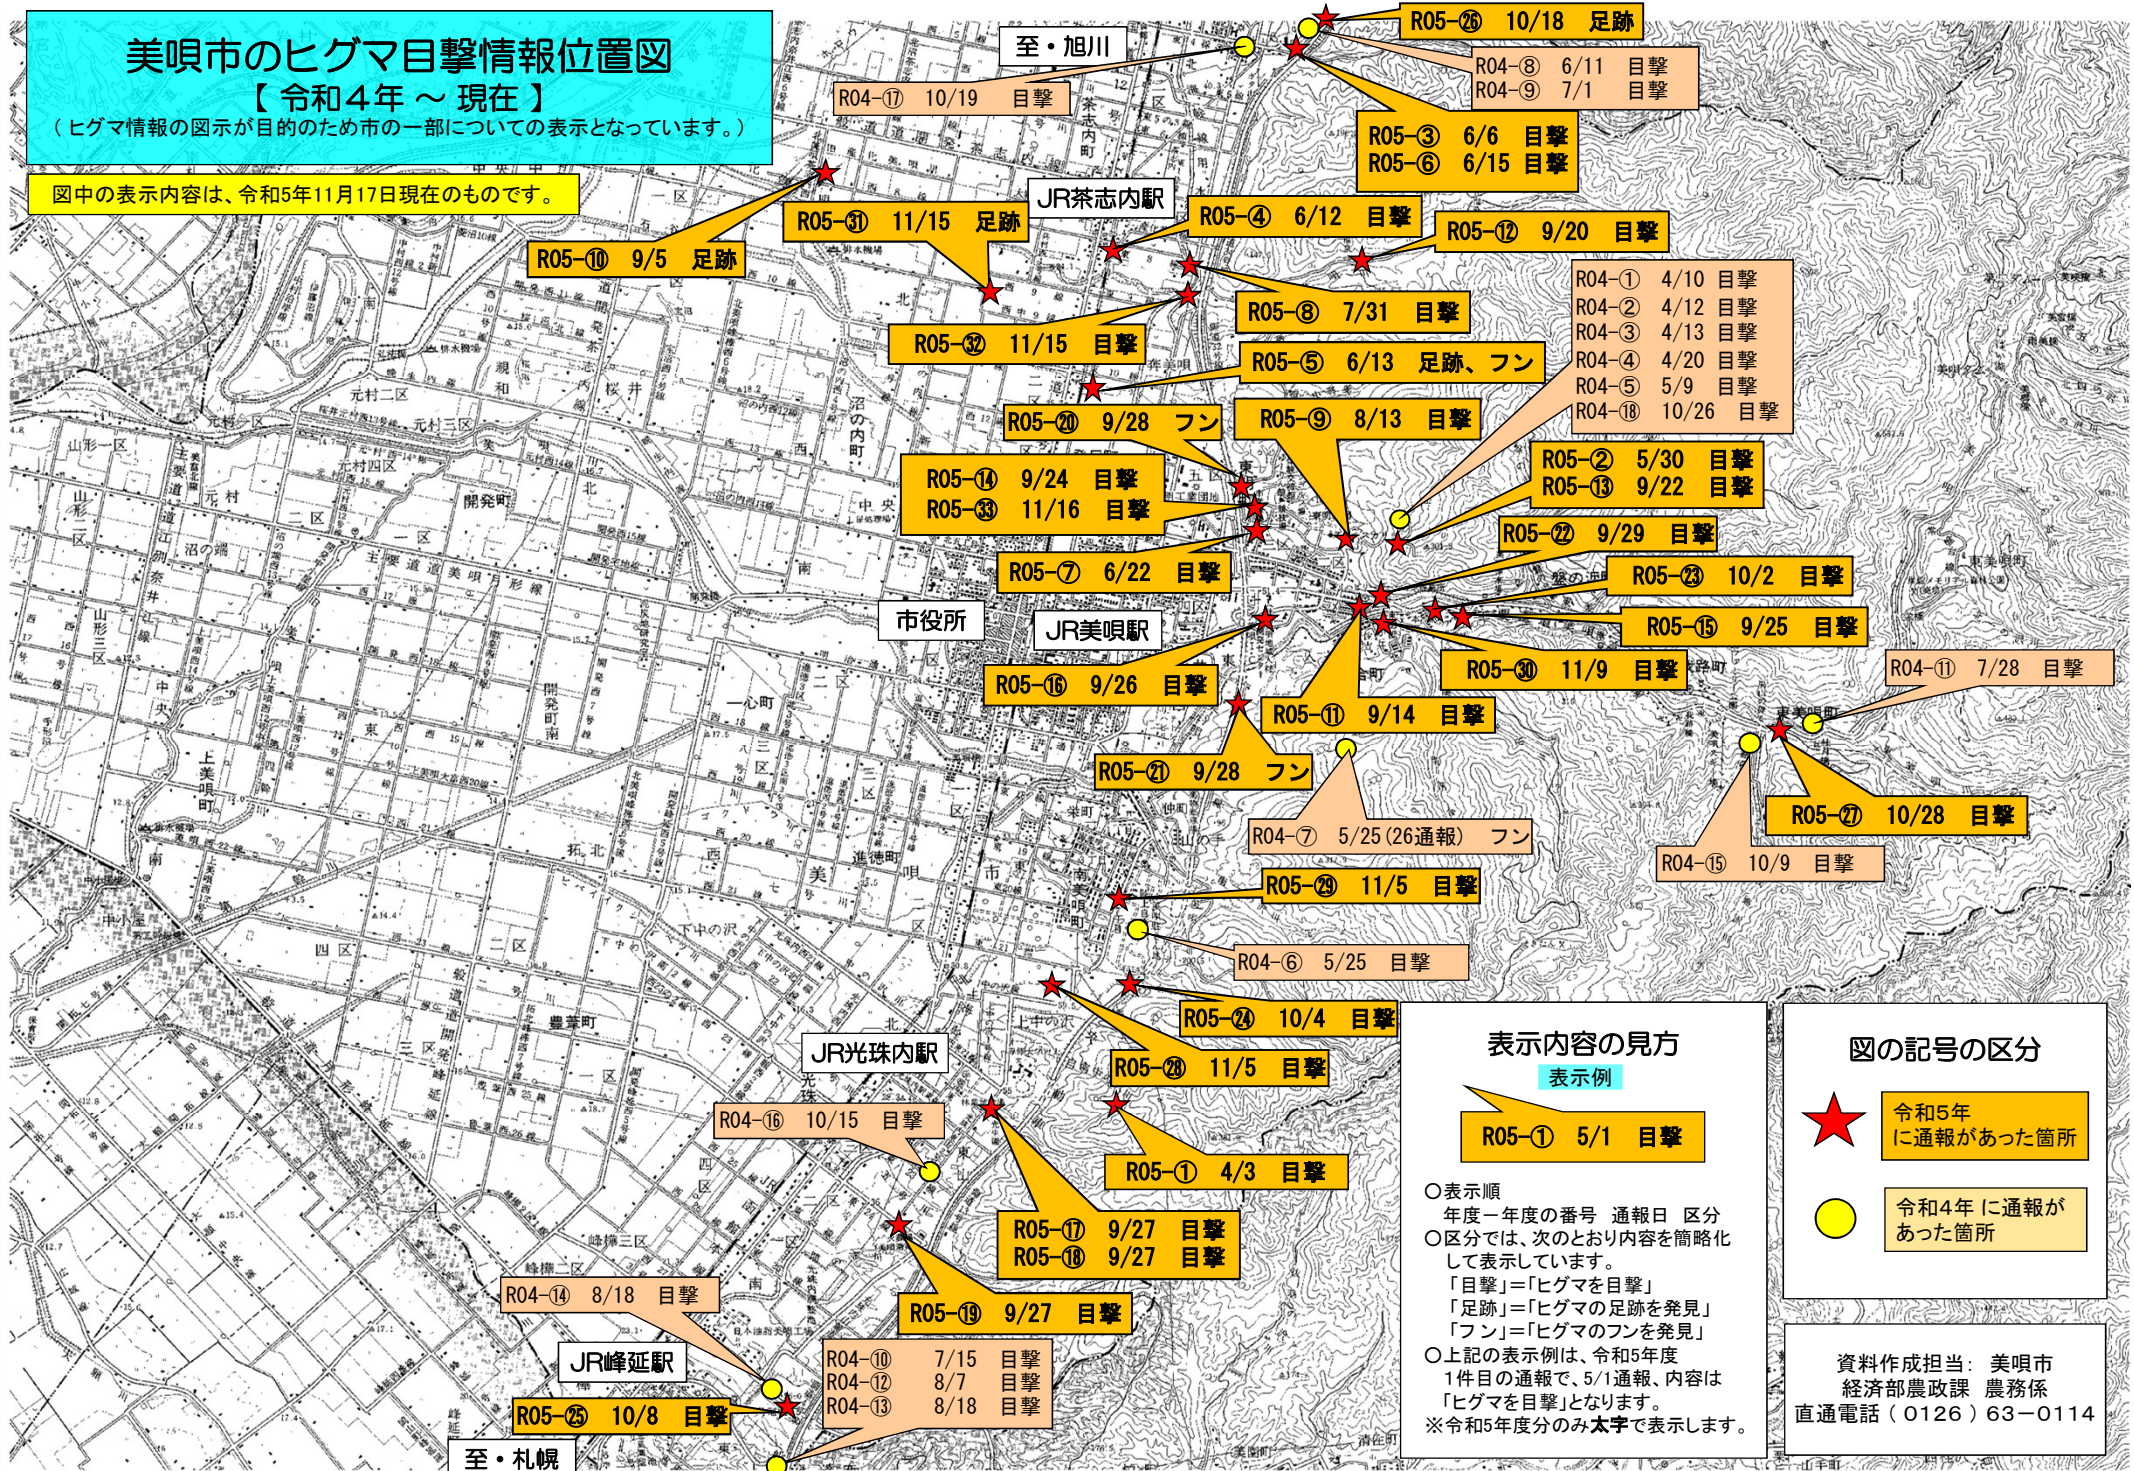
美唄市のヒグマ目撃情報位置図
【 令和４年 ～ 現在 】
（ ヒグマ情報の図示が目的のため市の一部についての表示となっています。）

図中の表示内容は、令和5年11月17日現在のものです。

至・旭川

R04-⑰ 10/19 目撃

R05-㉖ 10/18 足跡

R04-⑧ 6/11 目撃
R04-⑨ 7/1 目撃

R05-③ 6/6 目撃
R05-⑥ 6/15 目撃

JR茶志内駅

R05-㉛ 11/15 足跡

R05-⑩ 9/5 足跡

R05-④ 6/12 目撃

R05-⑫ 9/20 目撃

R04-① 4/10 目撃
R04-② 4/12 目撃
R04-③ 4/13 目撃
R04-④ 4/20 目撃
R04-⑤ 5/9 目撃
R04-⑱ 10/26 目撃

R05-⑧ 7/31 目撃

R05-㉜ 11/15 目撃

R05-⑤ 6/13 足跡、フン

R05-⑳ 9/28 フン

R05-⑨ 8/13 目撃

R05-② 5/30 目撃
R05-⑬ 9/22 目撃

R05-⑭ 9/24 目撃
R05-㉝ 11/16 目撃

R05-㉒ 9/29 目撃

R05-⑦ 6/22 目撃

R05-㉓ 10/2 目撃

市役所

JR美唄駅

R05-⑮ 9/25 目撃

R05-⑯ 9/26 目撃

R05-㉚ 11/9 目撃

R04-⑪ 7/28 目撃

R05-⑪ 9/14 目撃

R05-㉑ 9/28 フン

R05-㉗ 10/28 目撃

R04-⑦ 5/25（26通報） フン

R04-⑮ 10/9 目撃

R05-㉙ 11/5 目撃

R04-⑥ 5/25 目撃

R05-㉔ 10/4 目撃

R05-㉘ 11/5 目撃

JR光珠内駅

R04-⑯ 10/15 目撃

R05-① 4/3 目撃

R05-⑰ 9/27 目撃
R05-⑱ 9/27 目撃

R05-⑲ 9/27 目撃

R04-⑭ 8/18 目撃

JR峰延駅

R04-⑩ 7/15 目撃
R04-⑫ 8/7 目撃
R04-⑬ 8/18 目撃

R05-㉕ 10/8 目撃

至・札幌

表示内容の見方
表示例
R05-① 5/1 目撃
○表示順
年度－年度の番号 通報日 区分
○区分では、次のとおり内容を簡略化して表示しています。
「目撃」=「ヒグマを目撃」
「足跡」=「ヒグマの足跡を発見」
「フン」=「ヒグマのフンを発見」
○上記の表示例は、令和5年度1件目の通報で、5/1通報、内容は「ヒグマを目撃」となります。
※令和5年度分のみ太字で表示します。

図の記号の区分
令和5年に通報があった箇所
令和4年に通報があった箇所

資料作成担当: 美唄市
経済部農政課 農務係
直通電話（0126）63－0114